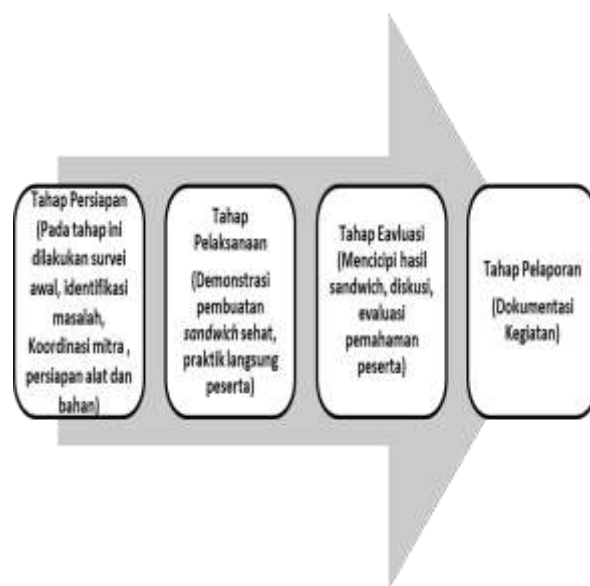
Tahap Persiapan (Pada tahap ini dilakukan survei awal, identifikasi masalah, Koordinasi mitra , persiapan alat dan bahan)

Tahap Pelaksanaan

(Demonstrasi pembuatan sandwich sehat, praktik langsung peserta)

Tahap Eavluasi (Mencicipi hasil sandwich, diskusi, evaluasi pemahaman peserta)

Tahap Pelaporan

(Dokumentasi Kegiatan)